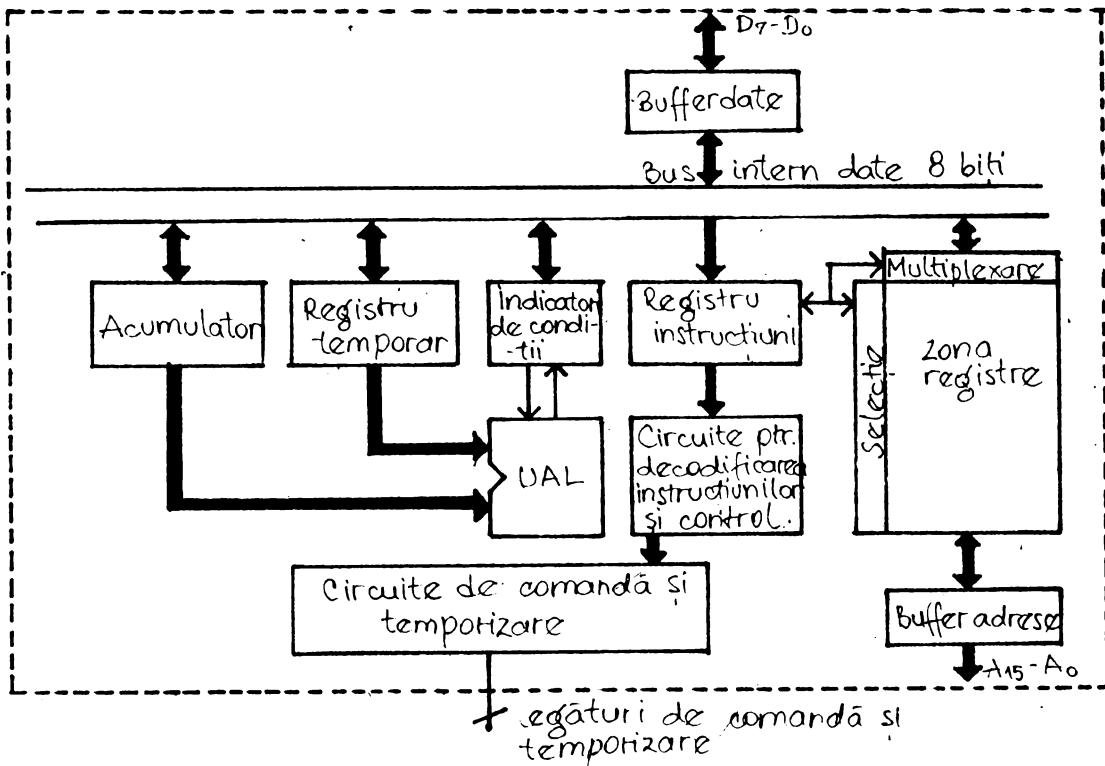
$D_7$-$D_0$

Bufferdate

Bus intern date 8 biti

Acumulator

Registru temporar

Indicatori de condi-tii

Registru instructiuni

Multiplexare

Selectie

Zona registre

UAL

Circuite ptr. decodificarea instructiunilor si control.

Circuite de comandă și temporizare

Buffer adrese

$A_{15}$-$A_0$

legături de comandă și temporizare